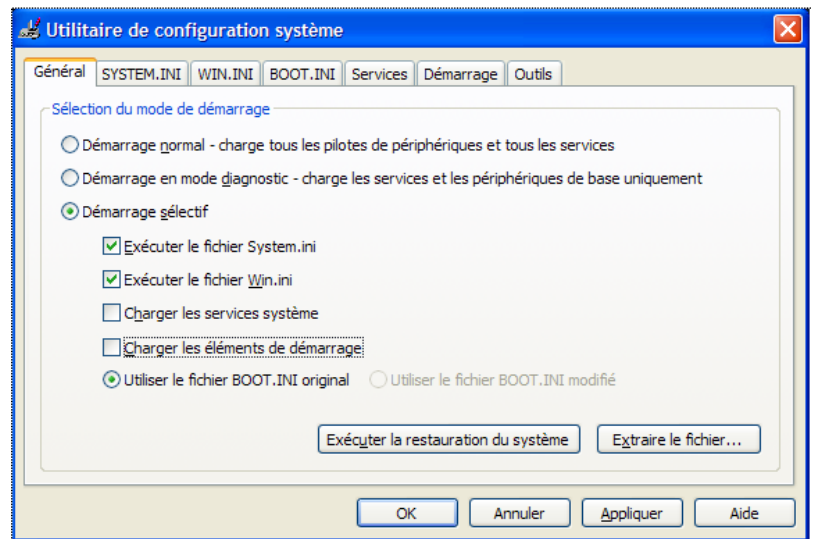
Utilitaire de configuration système

Général | SYSTEM.INI | WIN.INI | BOOT.INI | Services | Démarrage | Outils

Sélection du mode de démarrage

Démarrage normal - charge tous les pilotes de périphériques et tous les services

Démarrage en mode diagnostic - charge les services et les périphériques de base uniquement

Démarrage sélectif

Exécuter le fichier System.ini

Exécuter le fichier Win.ini

Charger les services système

Charger les éléments de démarrage

Utiliser le fichier BOOT.INI original

Utiliser le fichier BOOT.INI modifié

Exécuter la restauration du système

Extraire le fichier...

OK

Annuler

Appliquer

Aide